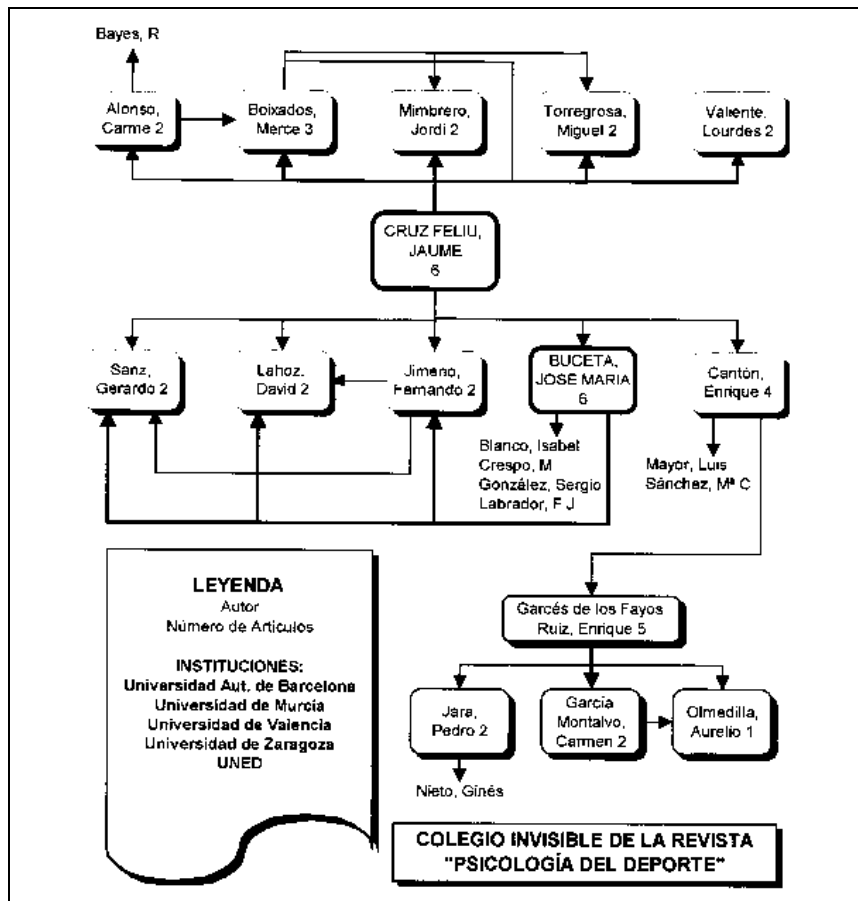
Bayes, R

Alonso, Carme 2

Boixados, Merce 3

Mimbrero, Jordi 2

Torregrosa, Miguel 2

Valente, Lourdes 2

CRUZ FELIU, JAUME 6

Sanz, Gerardo 2

Lahoz, David 2

Jimeno, Fernando 2

BUCETA, JOSE MARIA 6

Cantón, Enrique 4

Blanco, Isabel
Crespo, M
González, Sergio
Labrador, F J

Mayor, Luis
Sánchez, Mª C

LEYENDA
Autor
Número de Artículos

INSTITUCIONES:
Universidad Aut. de Barcelona
Universidad de Murcia
Universidad de Valencia
Universidad de Zaragoza
UNED

Garcés de los Fayos Ruiz, Enrique 5

Jara, Pedro 2

García Montalvo, Carmen 2

Olmedilla, Aurelio 1

Nieto, Ginés

COLEGIO INVISIBLE DE LA REVISTA "PSICOLOGÍA DEL DEPORTE"